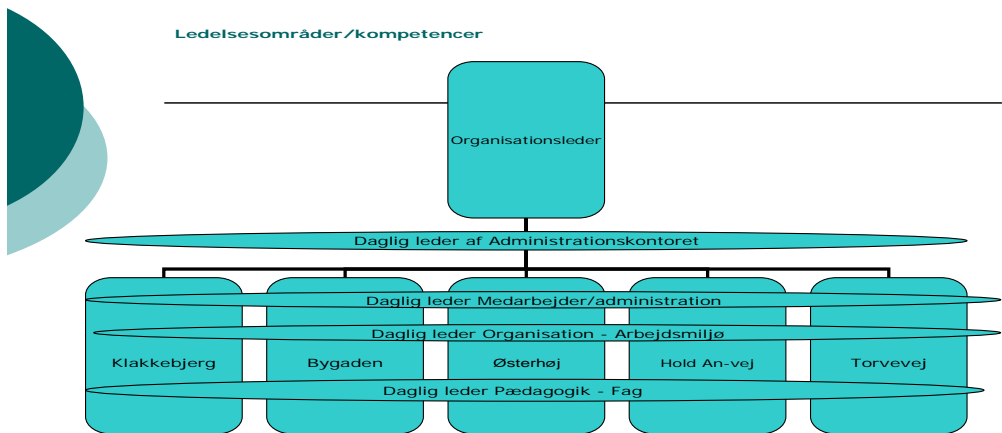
Ledelsesområder/kompetencer

Organisationsleder

Daglig leder af Administrationskontoret

Daglig leder Medarbejder/administration

Daglig leder Organisation - Arbejdsmiljø

Klakkebjerg

Bygaden

Østerhøj

Hold An-vej

Torvevej

Daglig leder Pædagogik - Fag